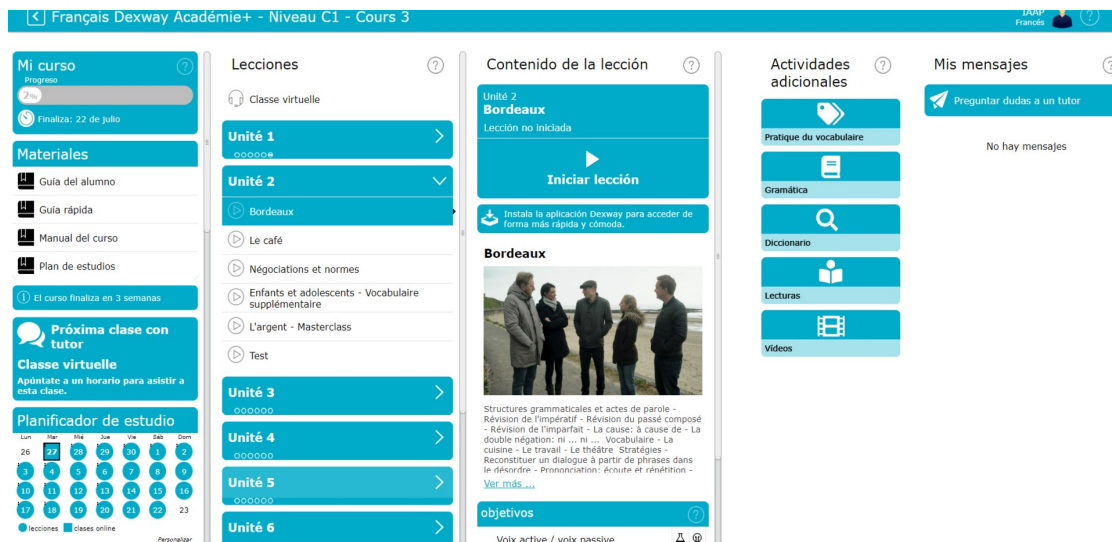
Français Dexway Académie+ - Niveau C1 - Cours 3

IAAP
Francés

Mi curso
Progreso
2%
Finaliza: 22 de julio

Materiales
Guía del alumno
Guía rápida
Manual del curso
Plan de estudios

El curso finaliza en 3 semanas

Próxima clase con tutor
Classe virtuelle
Apúntate a un horario para asistir a esta clase.

Planificador de estudio

| Lun | Mar | Mié | Jue | Vie | Sáb | Dom |
|---|---|---|---|---|---|---|
| 26 | 27 | 28 | 29 | 30 | 1 | 2 |
| 3 | 4 | 5 | 6 | 7 | 8 | 9 |
| 10 | 11 | 12 | 13 | 14 | 15 | 16 |
| 17 | 18 | 19 | 20 | 21 | 22 | 23 |

lecciones clases online
Personalizar

Lecciones
Classe virtuelle
Unité 1
Unité 2
Bordeaux
Le café
Négociations et normes
Enfants et adolescents - Vocabulaire supplémentaire
L'argent - Masterclass
Test
Unité 3
Unité 4
Unité 5
Unité 6

Contenido de la lección
Unité 2
Bordeaux
Lección no iniciada
Iniciar lección
Instala la aplicación Dexway para acceder de forma más rápida y cómoda.

Bordeaux

Structures grammaticales et actes de parole - Révision de l'impératif - Révision du passé composé - Révision de l'imparfait - La cause: à cause de - La double négation: ni ... ni ... Vocabulaire - La cuisine - Le travail - Le théâtre Stratégies - Reconstituer un dialogue à partir de phrases dans le désordre - Prononciation: écoute et répétition -
Ver más ...

objetivos
Voix active / voix passive

Actividades adicionales
Pratique du vocabulaire
Gramática
Diccionario
Lecturas
Vídeos

Mis mensajes
Preguntar dudas a un tutor
No hay mensajes